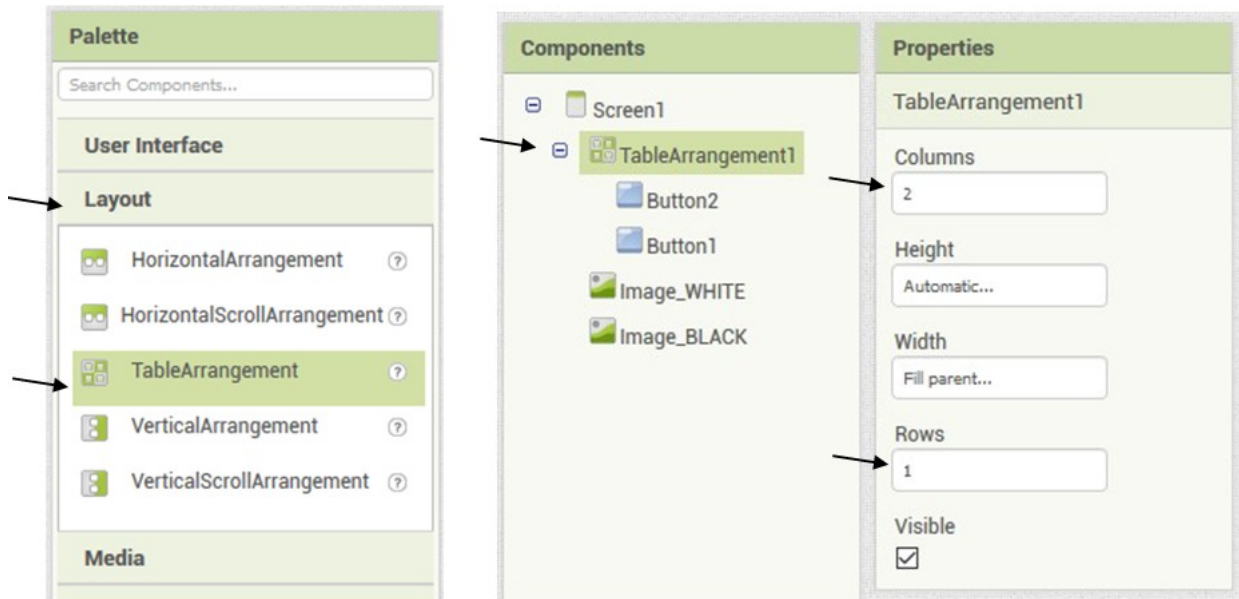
Palette

Search Components...

User Interface

Layout

HorizontalArrangement ?

HorizontalScrollArrangement ?

TableArrangement ?

VerticalArrangement ?

VerticalScrollArrangement ?

Media

Components

Screen1

TableArrangement1

Button2

Button1

Image_WHITE

Image_BLACK

Properties

TableArrangement1

Columns

2

Height

Automatic...

Width

Fill parent...

Rows

1

Visible

☑